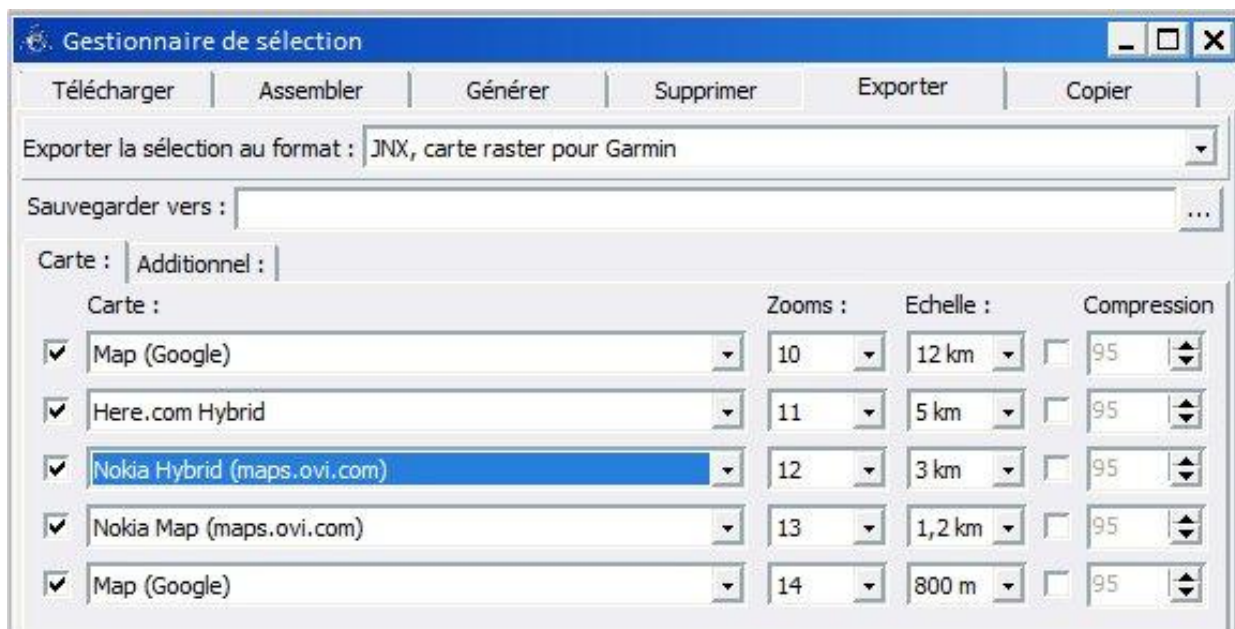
Gestionnaire de sélection

Télécharger | Assembler | Générer | Supprimer | Exporter | Copier

Exporter la sélection au format : JNX, carte raster pour Garmin

Sauvegarder vers : ...

Carte : | Additionnel :

| Carte : | Zooms : | Echelle : | Compression |
|---|---|---|---|
| Map (Google) | 10 | 12 km | 95 |
| Here.com Hybrid | 11 | 5 km | 95 |
| Nokia Hybrid (maps.ovi.com) | 12 | 3 km | 95 |
| Nokia Map (maps.ovi.com) | 13 | 1,2 km | 95 |
| Map (Google) | 14 | 800 m | 95 |